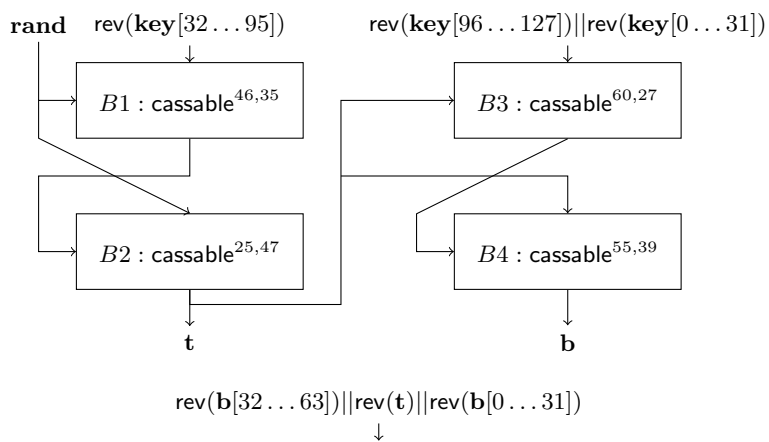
$\mathbf{rand}$

$\mathsf{rev}(\mathbf{key}[32\ldots95])$

$B1 : \mathsf{cassable}^{46,35}$

$B2 : \mathsf{cassable}^{25,47}$

$\mathbf{t}$

$\mathsf{rev}(\mathbf{key}[96\ldots127])||\mathsf{rev}(\mathbf{key}[0\ldots31])$

$B3 : \mathsf{cassable}^{60,27}$

$B4 : \mathsf{cassable}^{55,39}$

$\mathbf{b}$

$\mathsf{rev}(\mathbf{b}[32\ldots63])||\mathsf{rev}(\mathbf{t})||\mathsf{rev}(\mathbf{b}[0\ldots31])$